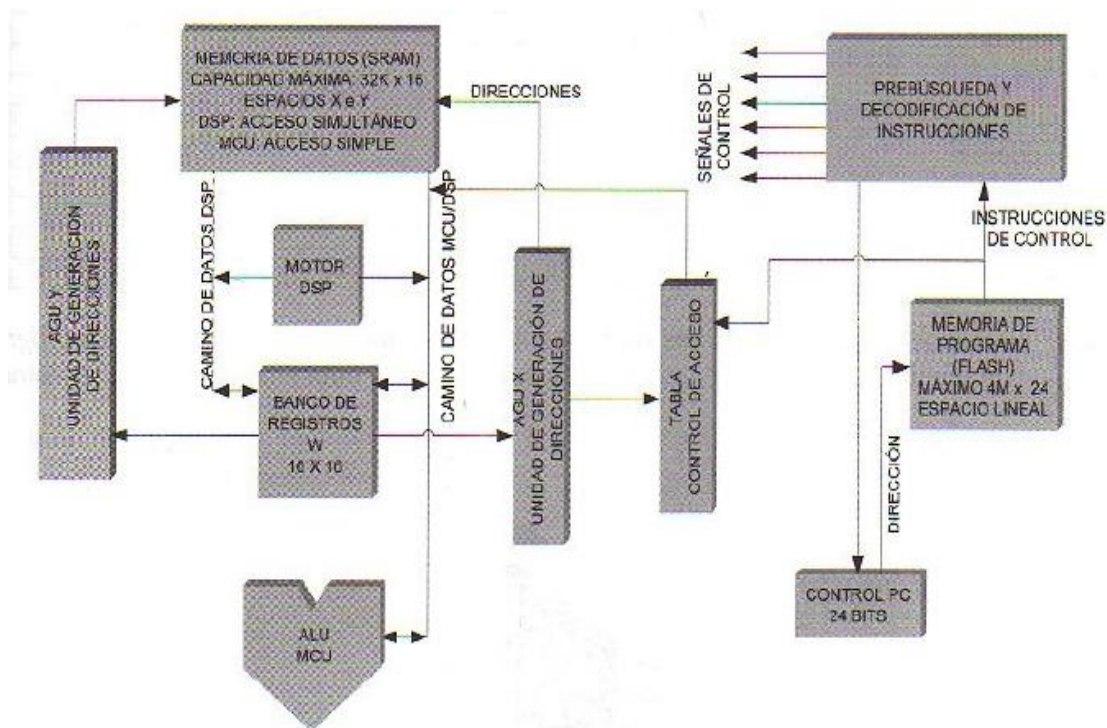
MEMORIA DE DATOS (SRAM)
CAPACIDAD MAXIMA: 32K x 16
ESPACIOS X e Y
DSP: ACCESO SIMULTÁNEO
MCU: ACCESO SIMPLE

DIRECCIONES

SEÑALES DE CONTROL

PREBÚSQUEDA Y DECODIFICACIÓN DE INSTRUCCIONES

AGU Y
UNIDAD DE GENERACIÓN DE DIRECCIONES

CAMINO DE DATOS DSP

MOTOR DSP

CAMINO DE DATOS MCU/DSP

AGU X
UNIDAD DE GENERACIÓN DE DIRECCIONES

TABLA
CONTROL DE ACCESO

INSTRUCCIONES DE CONTROL

MEMORIA DE PROGRAMA (FLASH)
MÁXIMO 4M x 24
ESPACIO LINEAL

BANCO DE REGISTROS W
16 X 16

DIRECCIÓN

CONTROL PC
24 BITS

ALU
MCU